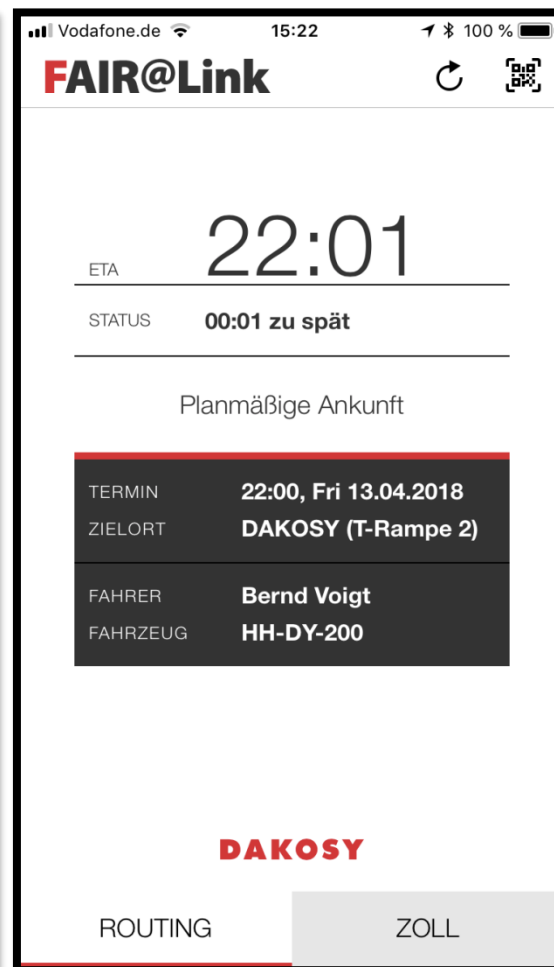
Vodafone.de 15:22 100 %

FAIR@Link

ETA 22:01

STATUS 00:01 zu spät

Planmäßige Ankunft

| | |
|---|---|
| TERMIN | 22:00, Fri 13.04.2018 |
| ZIELORT | DAKOSY (T-Rampe 2) |
| FAHRER | Bernd Voigt |
| FAHRZEUG | HH-DY-200 |

DAKOSY

ROUTING ZOLL